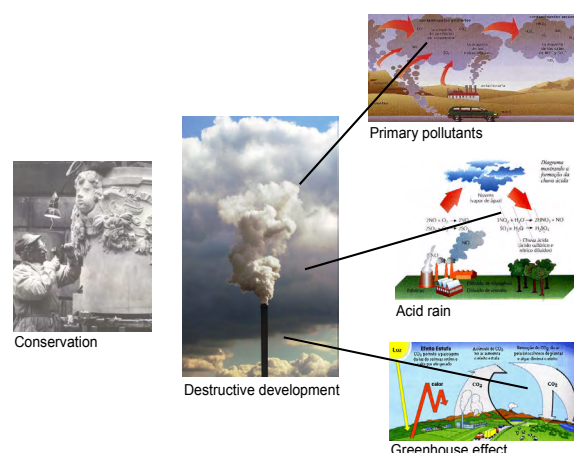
Primary pollutants

Diagrama mostrando a formação da chuva ácida

$2NO + O_2 \rightarrow 2NO_2$

$2SO_2 + O_2 \rightarrow 2SO_3$

$3NO_2 + H_2O \rightarrow 2HNO_3 + NO$

$SO_3 + H_2O \rightarrow H_2SO_4$

NO

Acid rain

Conservation

Destructive development

Luz

Efeito Estufa

calor

$CO_2$

$CO_2$

Greenhouse effect